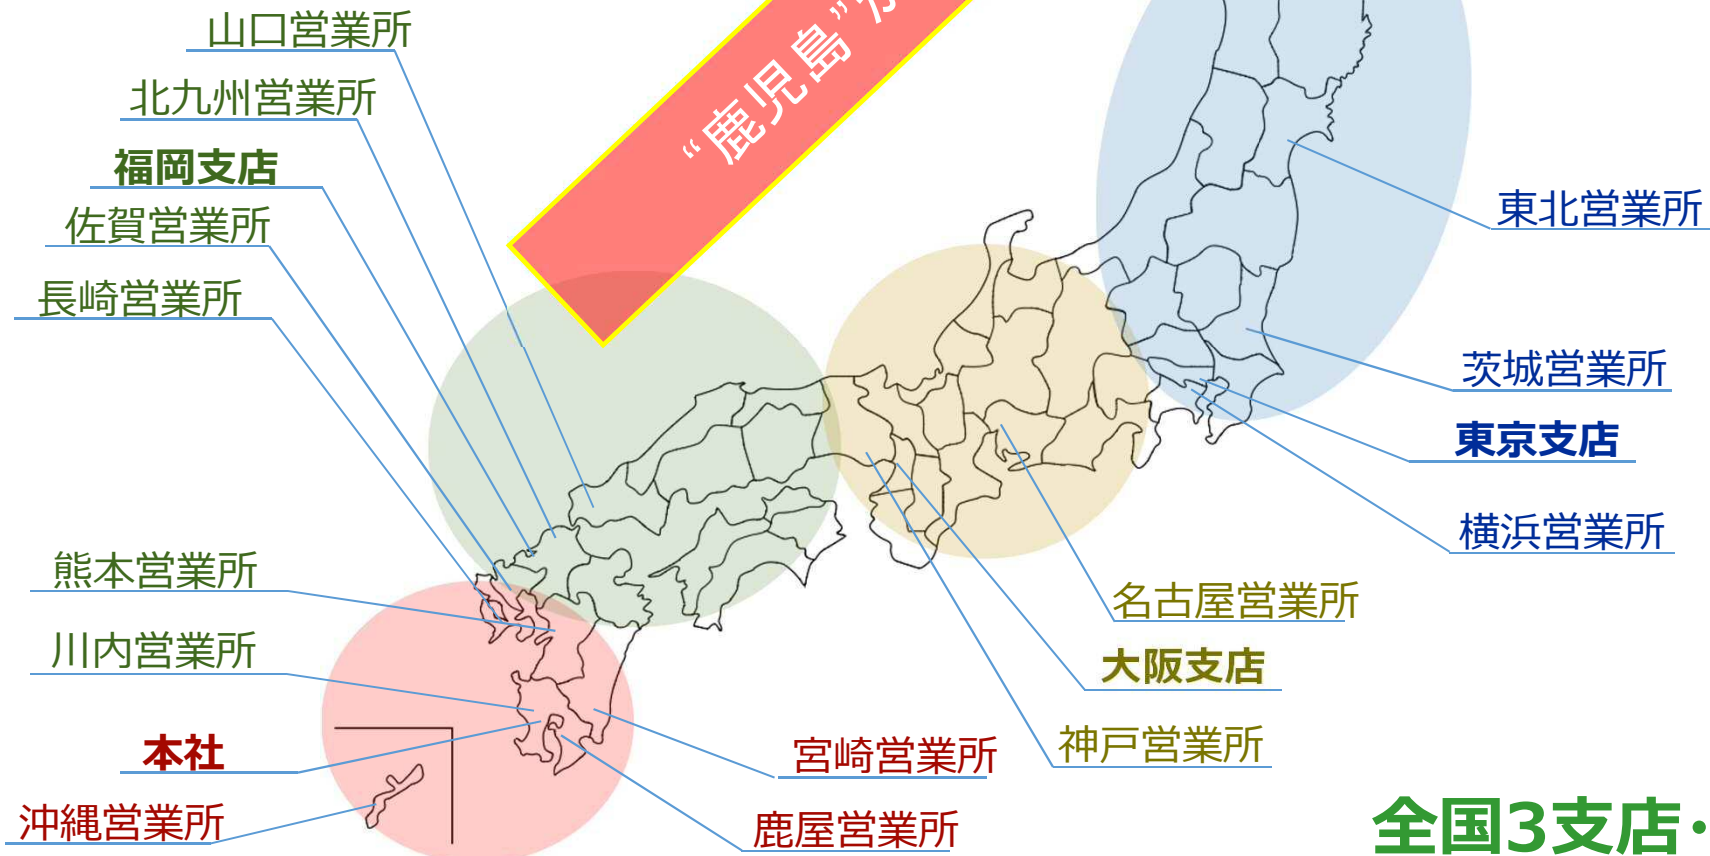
山口営業所
北九州営業所
福岡支店
佐賀営業所
長崎営業所
"鹿児島"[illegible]
東北営業所
茨城営業所
東京支店
横浜営業所
熊本営業所
川内営業所
本社
沖縄営業所
名古屋営業所
大阪支店
神戸営業所
宮崎営業所
鹿屋営業所
全国3支店・